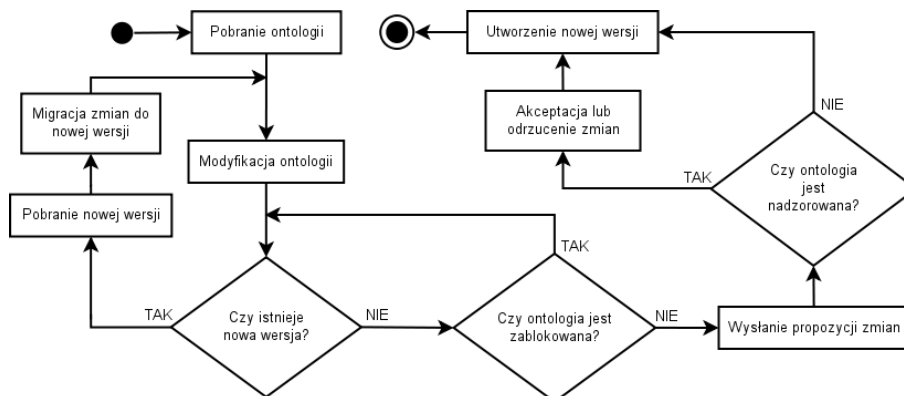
Pobranie ontologii

Utworzenie nowej wersji

Migracja zmian do nowej wersji

Akceptacja lub odrzucenie zmian

NIE

Modyfikacja ontologii

TAK

Czy ontologia jest nadzorowana?

Pobranie nowej wersji

TAK

TAK

Czy istnieje nowa wersja?

NIE

Czy ontologia jest zablokowana?

NIE

Wysłanie propozycji zmian